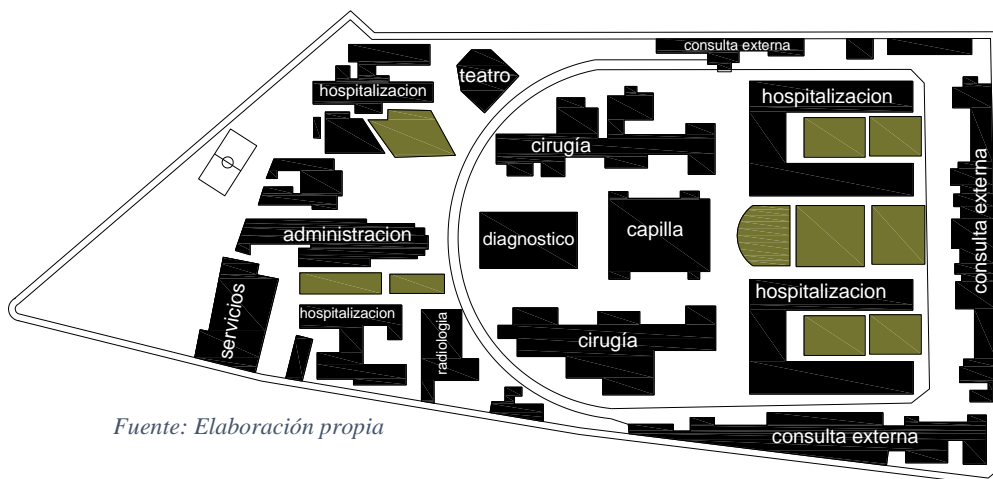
consulta externa

teatro

hospitalizacion

hospitalizacion

cirugía

consulta externa

administracion

diagnostico

capilla

servicios

hospitalizacion

radiologia

hospitalizacion

cirugía

Fuente: Elaboración propia

consulta externa